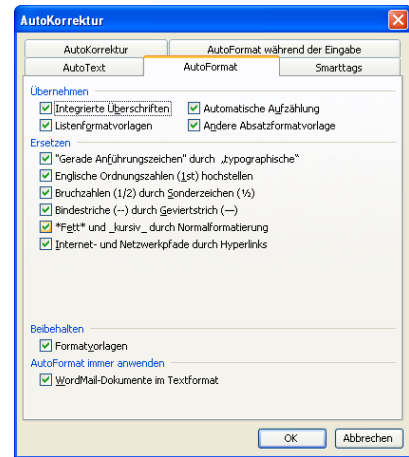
AutoKorrektur

AutoKorrektur | AutoFormat während der Eingabe
AutoText | AutoFormat | Smarttags

Übernehmen
Integrierte Überschriften
Automatische Aufzählung
Listenformatvorlagen
Andere Absatzformatvorlage

Ersetzen
"Gerade Anführungszeichen" durch „typographische"
Englische Ordnungszahlen (1st) hochstellen
Bruchzahlen (1/2) durch Sonderzeichen (½)
Bindestriche (--) durch Geviertstrich (—)
*Fett* und _kursiv_ durch Normalformatierung
Internet- und Netzwerkpfade durch Hyperlinks

Beibehalten
Formatvorlagen

AutoFormat immer anwenden
WordMail-Dokumente im Textformat

OK
Abbrechen